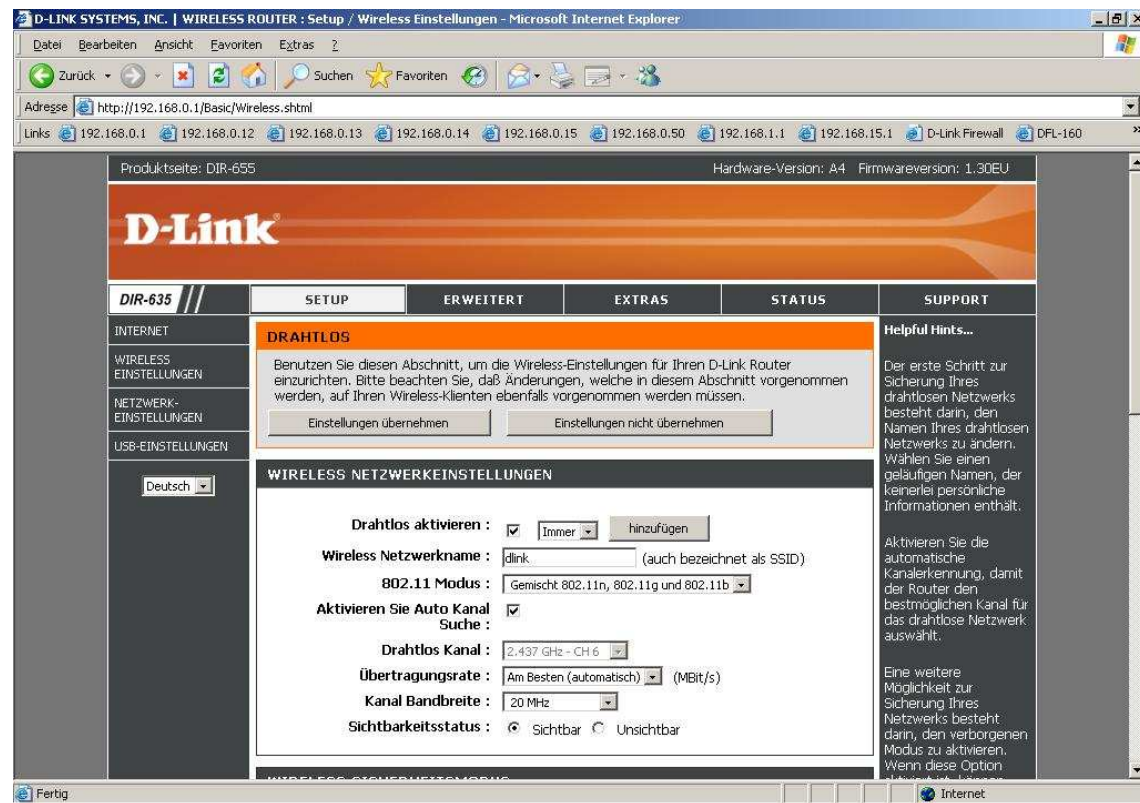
D-LINK SYSTEMS, INC. | WIRELESS ROUTER : Setup / Wireless Einstellungen - Microsoft Internet Explorer

Datei Bearbeiten Ansicht Favoriten Extras ?

Zurück Suchen Favoriten

Adresse http://192.168.0.1/Basic/Wireless.shtml

Links 192.168.0.1 192.168.0.12 192.168.0.13 192.168.0.14 192.168.0.15 192.168.0.50 192.168.1.1 192.168.15.1 D-Link Firewall DFL-160

Produktseite: DIR-655 Hardware-Version: A4 Firmwareversion: 1.30EU

D-Link

DIR-635

SETUP ERWEITERT EXTRAS STATUS SUPPORT

INTERNET

WIRELESS EINSTELLUNGEN

NETZWERK-EINSTELLUNGEN

USB-EINSTELLUNGEN

Deutsch

DRAHTLOS

Benutzen Sie diesen Abschnitt, um die Wireless-Einstellungen für Ihren D-Link Router einzurichten. Bitte beachten Sie, daß Änderungen, welche in diesem Abschnitt vorgenommen werden, auf Ihren Wireless-Klienten ebenfalls vorgenommen werden müssen.

Einstellungen übernehmen Einstellungen nicht übernehmen

WIRELESS NETZWERKEINSTELLUNGEN

Drahtlos aktivieren : Immer hinzufügen

Wireless Netzwerkname : dlink (auch bezeichnet als SSID)

802.11 Modus : Gemischt 802.11n, 802.11g und 802.11b

Aktivieren Sie Auto Kanal Suche :

Drahtlos Kanal : 2.437 GHz - CH 6

Übertragungsrate : Am Besten (automatisch) (MBit/s)

Kanal Bandbreite : 20 MHz

Sichtbarkeitsstatus : Sichtbar Unsichtbar

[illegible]

Helpful Hints...

Der erste Schritt zur Sicherung Ihres drahtlosen Netzwerks besteht darin, den Namen Ihres drahtlosen Netzwerks zu ändern. Wählen Sie einen geläufigen Namen, der keinerlei persönliche Informationen enthält.

Aktivieren Sie die automatische Kanalerkennung, damit der Router den bestmöglichen Kanal für das drahtlose Netzwerk auswählt.

Eine weitere Möglichkeit zur Sicherung Ihres Netzwerks besteht darin, den verborgenen Modus zu aktivieren. Wenn diese Option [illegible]

Fertig Internet